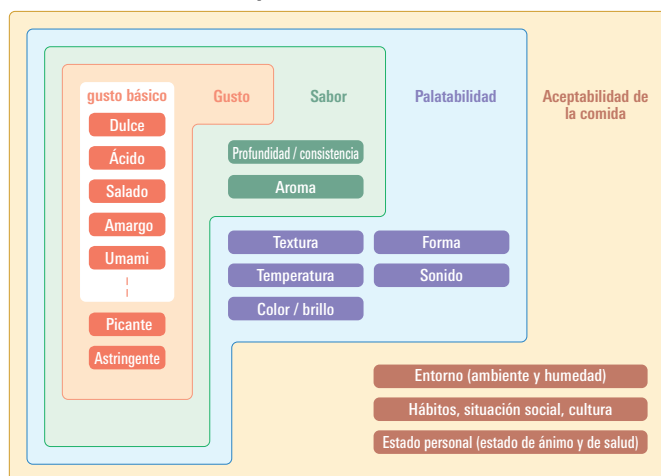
gusto básico

Gusto

Sabor

Palatabilidad

Aceptabilidad de la comida

Dulce

Ácido

Salado

Amargo

Umami

Picante

Astringente

Profundidad / consistencia

Aroma

Textura

Temperatura

Color / brillo

Forma

Sonido

Entorno (ambiente y humedad)

Hábitos, situación social, cultura

Estado personal (estado de ánimo y de salud)